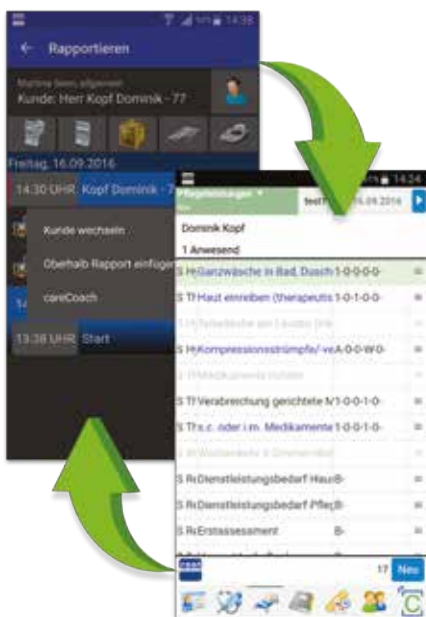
14:38

Rapportieren

Martina Senn, allgemein

Kunde: Herr Kopf Dominik - 77

Freitag, 16.09.2016

14:30 UHR Kopf Dominik - 7

Kunde wechseln

Oberhalb Rapport einfügen

careCoach

13:38 UHR Start

14:34

Pflegeleistungen

16.09.2016

Dominik Kopf

1 Anwesend

S H Ganzwäsche in Bad, Dusch 1-0-0-0-0-

S Tl Haut einreiben (therapeutis 1-0-1-0-0-

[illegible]

S H Kompressionsstrümpfe/-ve A-0-0-W-0-

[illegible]

S Tl Verabreichung gerichtete M 1-0-0-1-0-

S Tl s.c. oder i.m. Medikamente 1-0-0-1-0-

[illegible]

S Rt Dienstleistungsbedarf Haus B-

S Rt Dienstleistungsbedarf Pfleg B-

S Rt Erstassessment B-

17 Neu